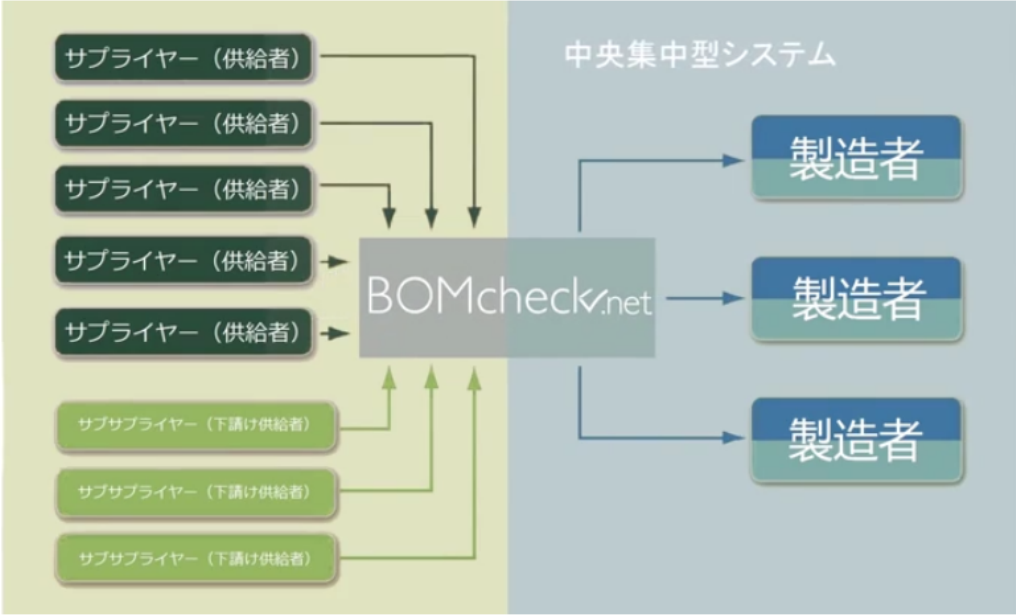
サプライヤー（供給者）

サプライヤー（供給者）

サプライヤー（供給者）

サプライヤー（供給者）

サプライヤー（供給者）

サブサプライヤー（下請け供給者）

サブサプライヤー（下請け供給者）

サブサプライヤー（下請け供給者）

中央集中型システム

BOMcheck.net

製造者

製造者

製造者